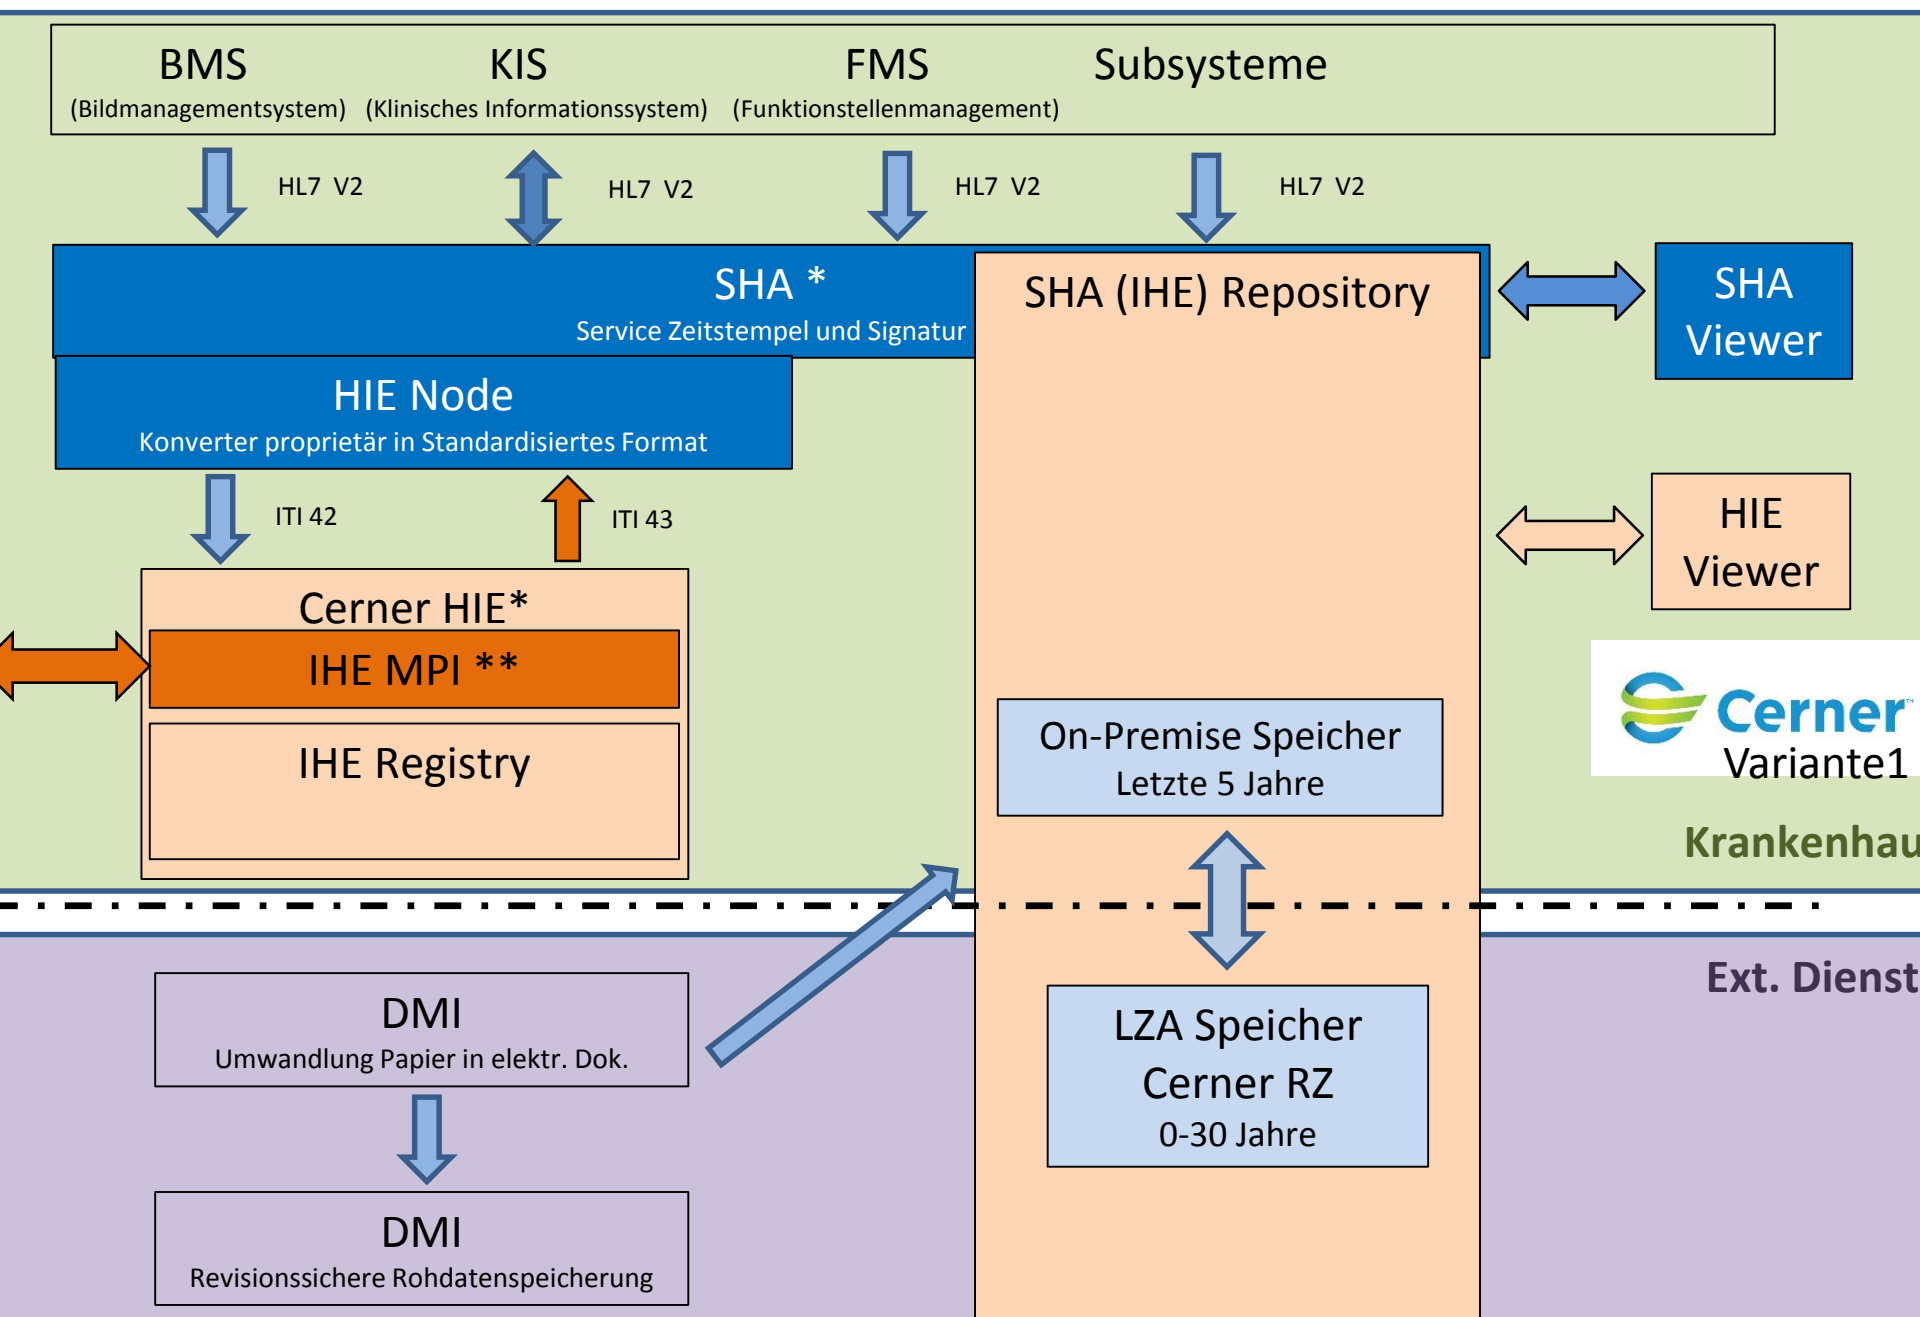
BMS
(Bildmanagementsystem)

KIS
(Klinisches Informationssystem)

FMS
(Funktionstellenmanagement)

Subsysteme

HL7 V2

HL7 V2

HL7 V2

HL7 V2

SHA *
Service Zeitstempel und Signatur

SHA (IHE) Repository

SHA Viewer

HIE Node
Konverter proprietär in Standardisiertes Format

ITI 42

ITI 43

HIE Viewer

Cerner HIE*

IHE MPI **

IHE Registry

Cerner
Variante1

On-Premise Speicher
Letzte 5 Jahre

Krankenhau

Ext. Dienst

DMI
Umwandlung Papier in elektr. Dok.

LZA Speicher
Cerner RZ
0-30 Jahre

DMI
Revisionssichere Rohdatenspeicherung